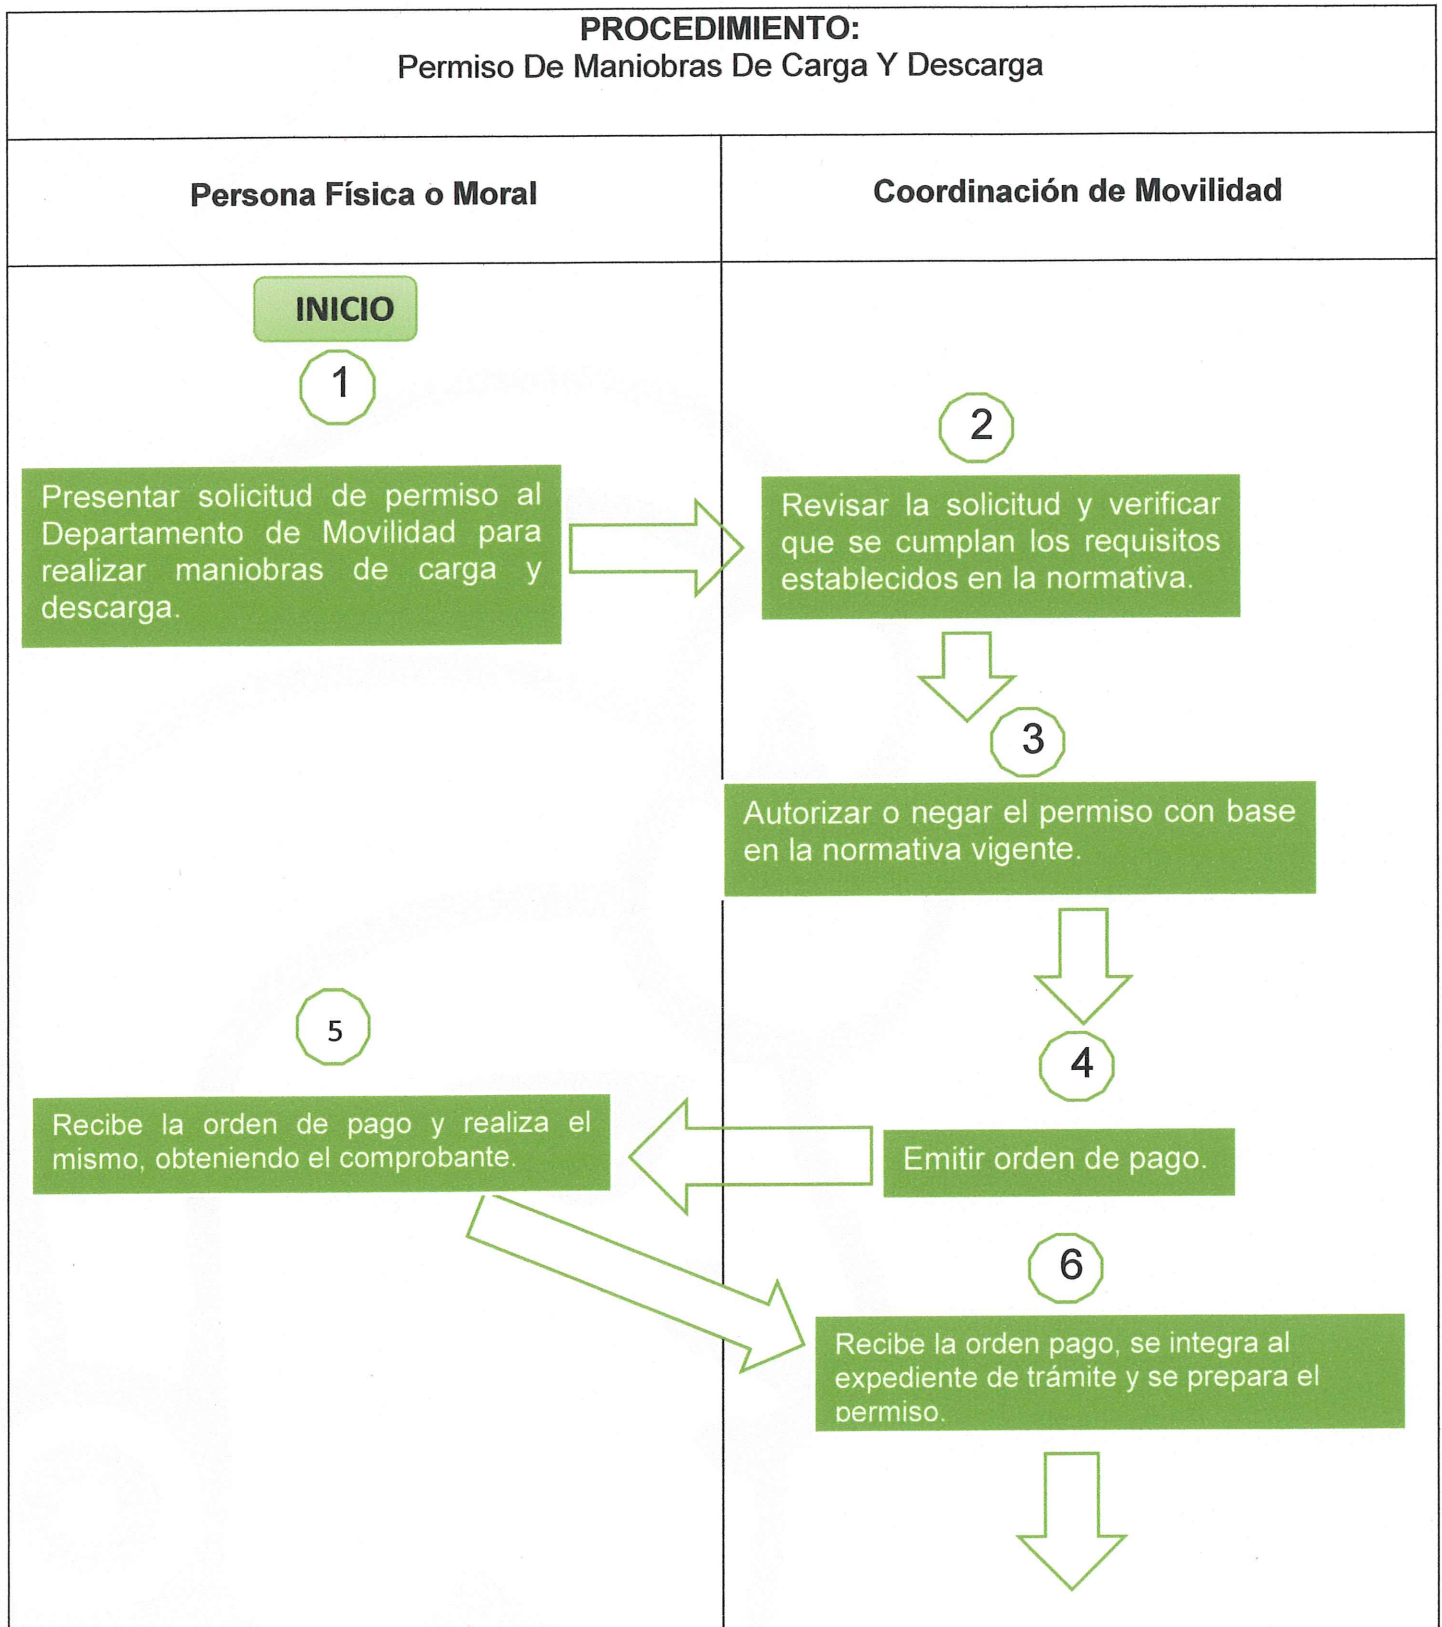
PROCEDIMIENTO:
Permiso De Maniobras De Carga Y Descarga

Persona Física o Moral

Coordinación de Movilidad

INICIO

1

Presentar solicitud de permiso al Departamento de Movilidad para realizar maniobras de carga y descarga.

2

Revisar la solicitud y verificar que se cumplan los requisitos establecidos en la normativa.

3

Autorizar o negar el permiso con base en la normativa vigente.

4

Emitir orden de pago.

5

Recibe la orden de pago y realiza el mismo, obteniendo el comprobante.

6

Recibe la orden pago, se integra al expediente de trámite y se prepara el permiso.